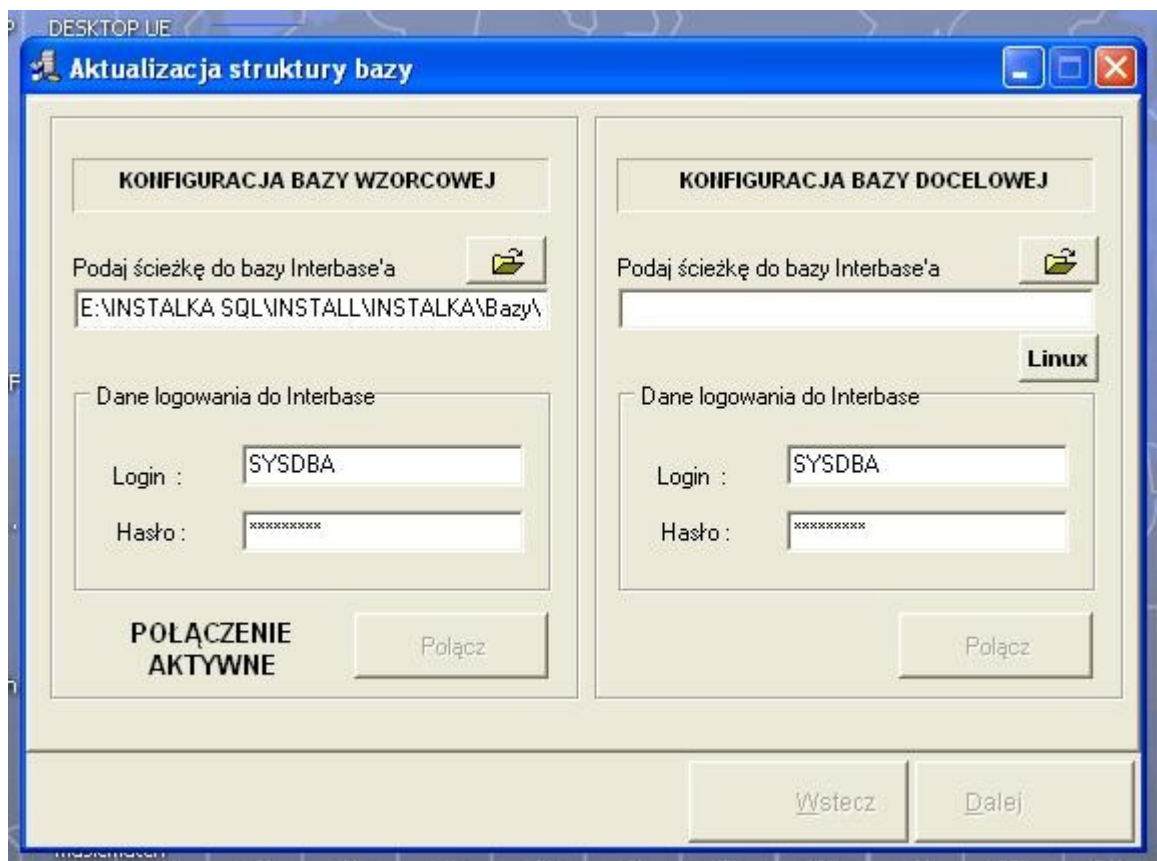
DESKTOP UE

Aktualizacja struktury bazy

KONFIGURACJA BAZY WZORCOWEJ

Podaj ścieżkę do bazy Interbase'a

E:\INSTALKA SQL\INSTALL\INSTALKA\Bazy\

Dane logowania do Interbase

Login : SYSDBA

Hasło : *********

POŁĄCZENIE AKTYWNE

Połącz

KONFIGURACJA BAZY DOCELOWEJ

Podaj ścieżkę do bazy Interbase'a

Linux

Dane logowania do Interbase

Login : SYSDBA

Hasło : *********

Połącz

Wstecz

Dalej

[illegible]